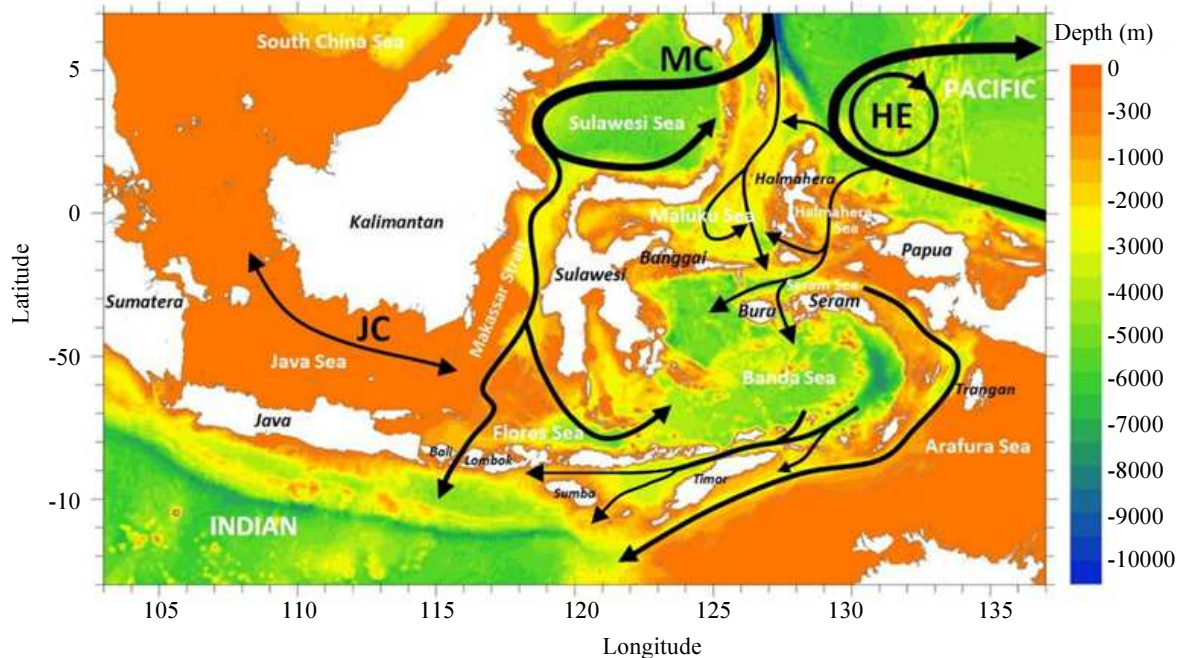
Depth (m)
0
-300
-1000
-2000
-3000
-4000
-5000
-6000
-7000
-8000
-9000
-10000

South China Sea
MC
PACIFIC
HE
Sulawesi Sea
Halmahera
Halmahera Sea
Maluku Sea
Kalimantan
Papua
Banggai
Sulawesi
Seram Sea
Seram
Sumatera
Buru
Makassar Strait
JC
Java Sea
Banda Sea
Trangan
Java
Flores Sea
Arafura Sea
Bali
Lombok
Sumba
Timor
INDIAN

5
0
-50
-10
Latitude

105
110
115
120
125
130
135
Longitude